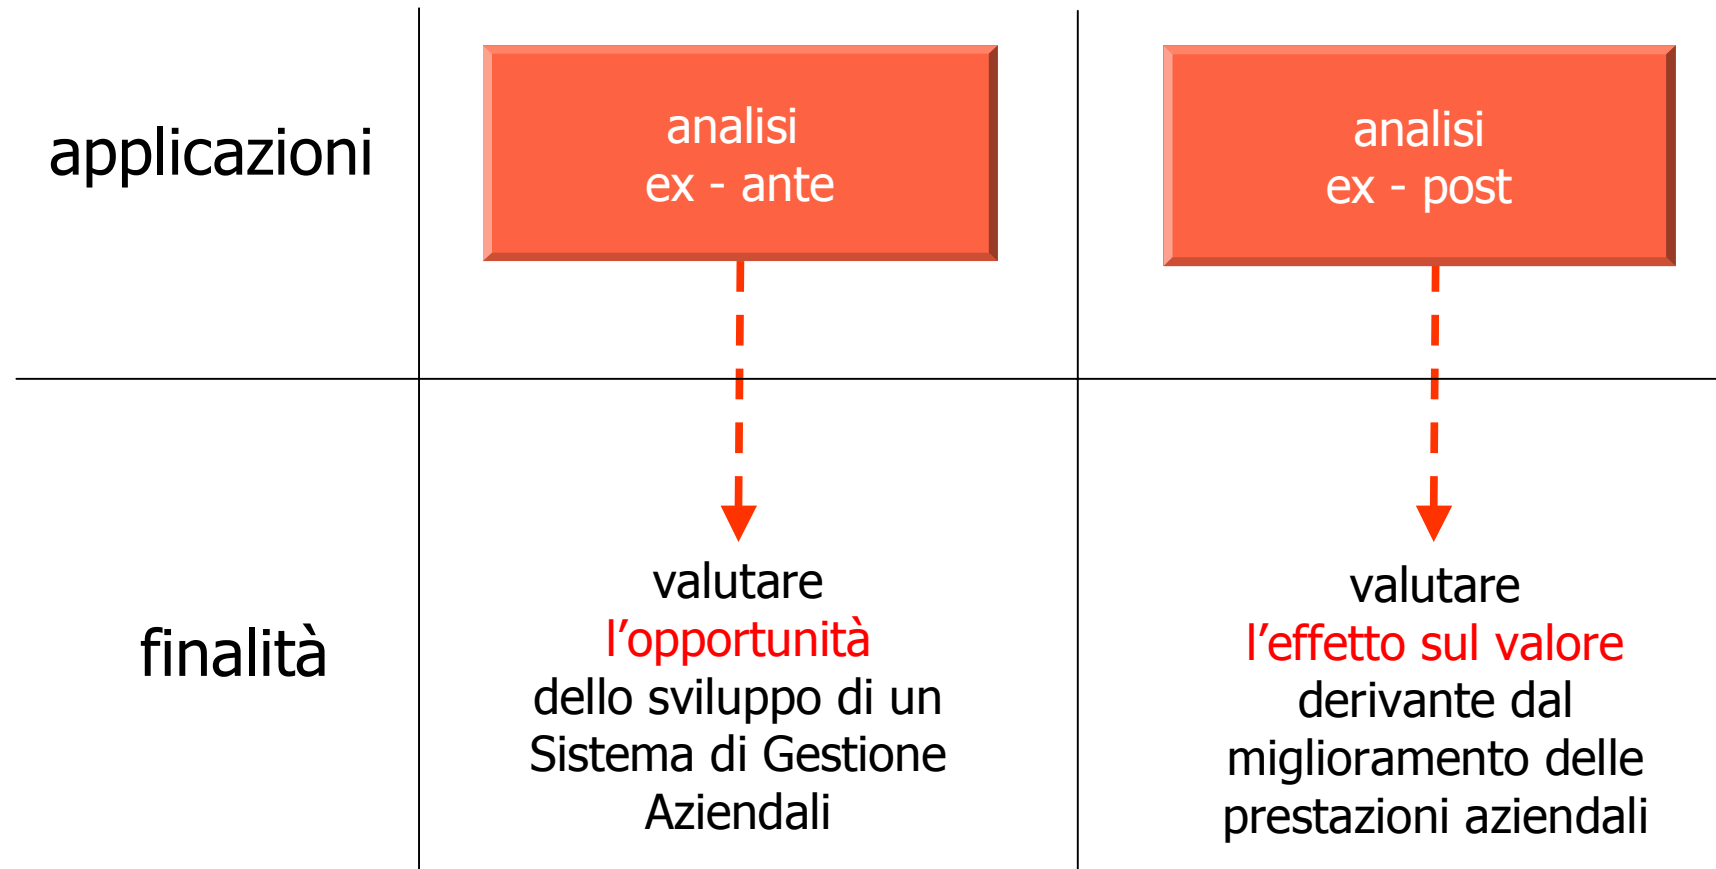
| | | |
|---|---|---|
| applicazioni | analisi ex - ante | analisi ex - post |
| finalità | valutare l’opportunità dello sviluppo di un Sistema di Gestione Aziendali | valutare l’effetto sul valore derivante dal miglioramento delle prestazioni aziendali |